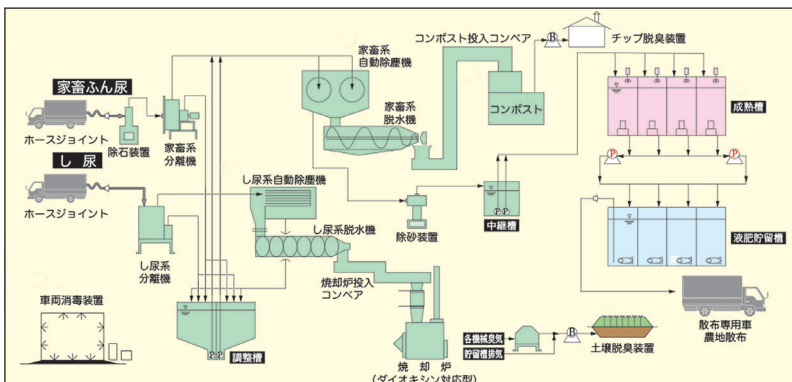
家畜ふん尿
ホースジョイント
除石装置
家畜系
分離機
し 尿
ホースジョイント
し尿系
分離機
車両消毒装置
調整槽
家畜系
自動除塵機
家畜系
脱水機
コンポスト
コンポスト投入コンベア
B
チップ脱臭装置
成熟槽
P
P
し尿系自動除塵機
し尿系脱水機
除砂装置
P P
中継槽
液肥貯留槽
焼却炉投入
コンベア
焼 却 炉
(ダイオキシン対応型)
各機械臭気
貯留槽排気
B
土壌脱臭装置
散布専用車
農地散布
P P